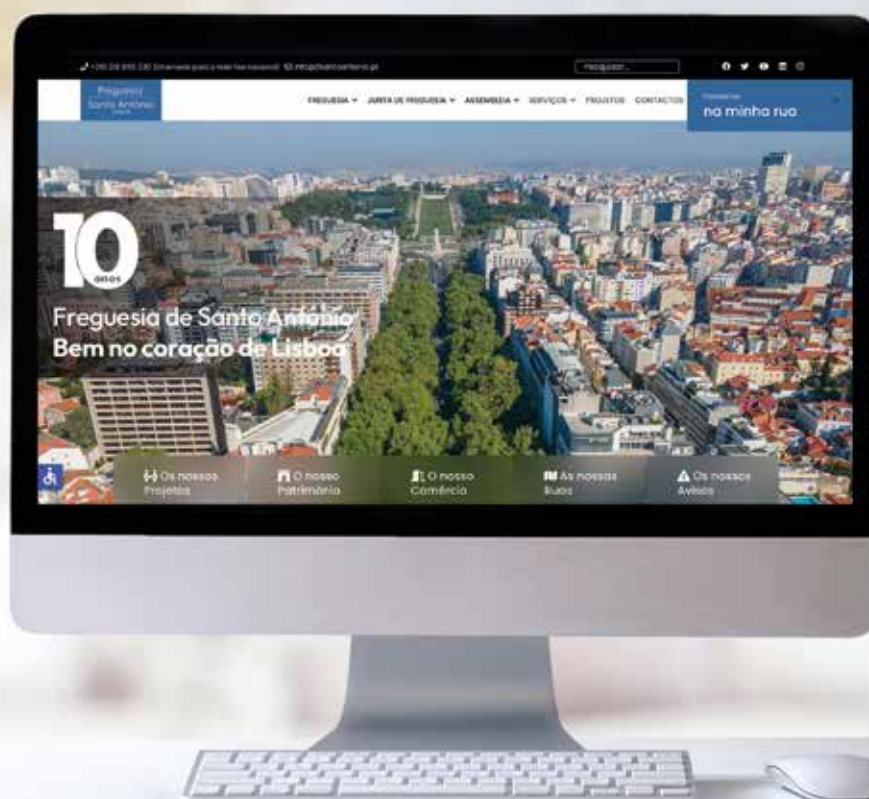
+351 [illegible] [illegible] info@jfsantoantonio.pt

Pesquisar...

Freguesia Santo António

FREGUESIA JUNTA DE FREGUESIA ASSEMBLEIA SERVIÇOS PROJETOS CONTACTOS

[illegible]
na minha rua

10 anos

Freguesia de Santo António
Bem no coração de Lisboa

Os nossos Projetos

O nosso Património

O nosso Comércio

As nossas Ruas

Os nossos Avisos